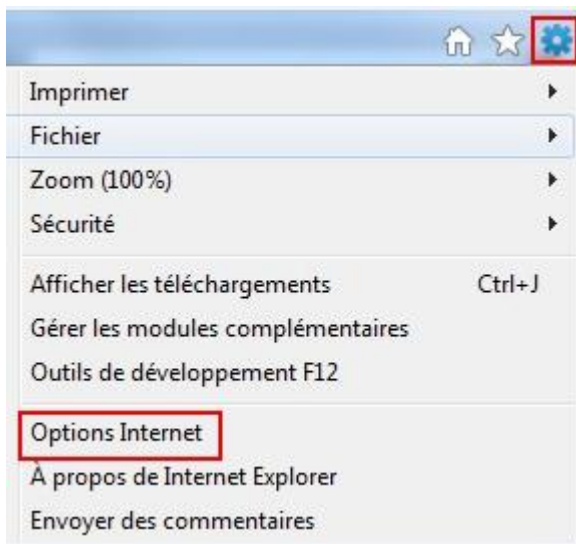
Imprimer
Fichier
Zoom (100%)
Sécurité

Afficher les téléchargements Ctrl+J
Gérer les modules complémentaires
Outils de développement F12

Options Internet
À propos de Internet Explorer
Envoyer des commentaires